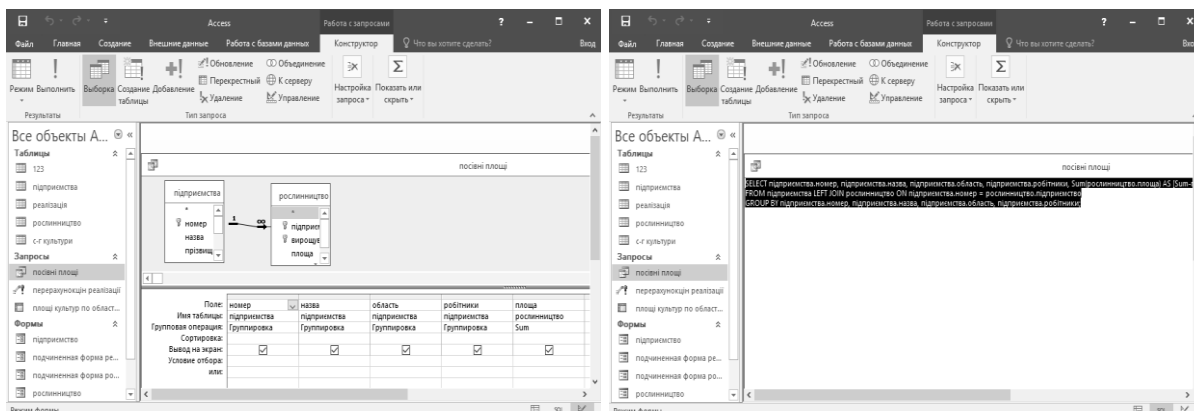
Access Работа с запросами ? – □ ×

Файл Главная Создание Внешние данные Работа с базами данных Конструктор Что вы хотите сделать? Вход

Режим Выполнить Выборка Создание таблицы Добавление Обновление Перекрестный Удаление Объединение К серверу Управление Настройка запроса Показать или скрыть

Результаты Тип запроса

Все объекты А...

Таблицы
123
підприємства
реалізація
рослинництво
с-г культури

Запросы
посівні площі
перерахунокцін реалізації
площі культур по област...

Формы
підприємство
подчиненная форма ре...
подчиненная форма ро...
рослинництво

посівні площі

підприємства
*
номер
назва
прізвищ

рослинництво
*
підприєм
вирощє
площа

1 ∞

| Поле: | номер | назва | область | робітники | площа |
|---|---|---|---|---|---|
| Имя таблицы: | підприємства | підприємства | підприємства | підприємства | рослинництво |
| Групповая операция: | Группировка | Группировка | Группировка | Группировка | Sum |
| Сортировка: | | | | | |
| Вывод на экран: | ☑ | ☑ | ☑ | ☑ | ☑ |
| Условие отбора: | | | | | |
| или: | | | | | |

Режим формы

Access Работа с запросами ? – □ ×

Файл Главная Создание Внешние данные Работа с базами данных Конструктор Что вы хотите сделать? Вхо

Режим Выполнить Выборка Создание таблицы Добавление Обновление Перекрестный Удаление Объединение К серверу Управление Настройка запроса Показать или скрыть

Результаты Тип запроса

Все объекты А...

Таблицы
123
підприємства
реалізація
рослинництво
с-г культури

Запросы
посівні площі
перерахунокцін реалізації
площі культур по област...

Формы
підприємство
подчиненная форма ре...
подчиненная форма ро...
рослинництво

посівні площі

SELECT підприємства.номер, підприємства.назва, підприємства.область, підприємства.робітники, Sum(рослинництво.площа) AS [Sum-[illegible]
FROM підприємства LEFT JOIN рослинництво ON підприємства.номер = рослинництво.підприємство
GROUP BY підприємства.номер, підприємства.назва, підприємства.область, підприємства.робітники;

Режим формы